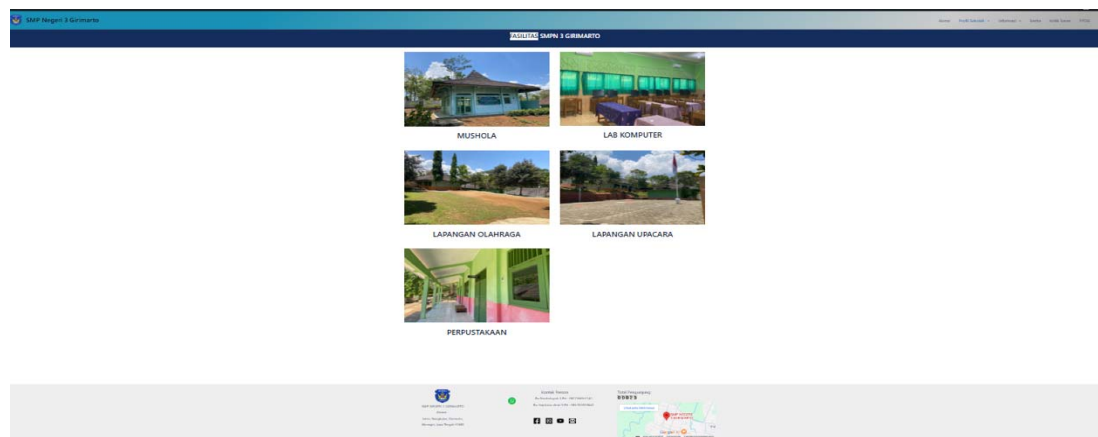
SMP Negeri 3 Girimarto

Home Profil Sekolah Informasi Galeri Info Guru PPDB

FASILITAS SMPN 3 GIRIMARTO

MUSHOLA

LAB KOMPUTER

LAPANGAN OLAHRAGA

LAPANGAN UPACARA

PERPUSTAKAAN

SMP NEGERI 3 GIRIMARTO

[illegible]

Kontak Kami

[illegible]

Total Pengunjung

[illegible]